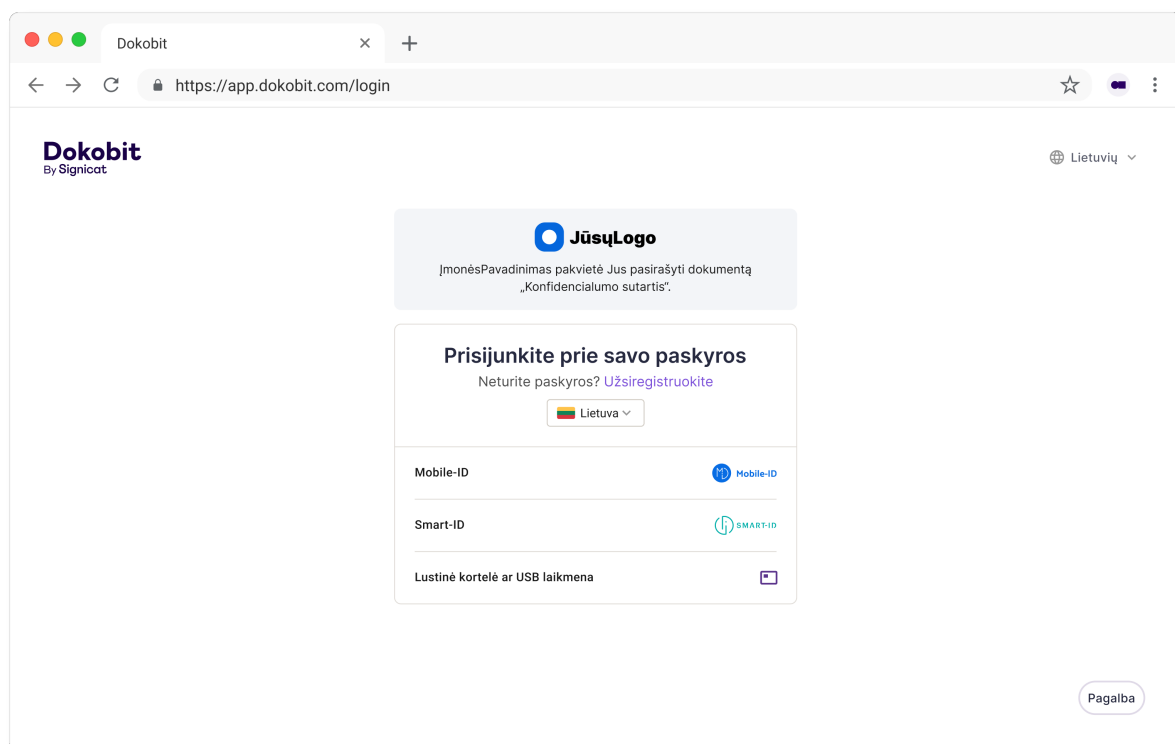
Dokobit

https://app.dokobit.com/login

Dokobit
By Signicat

Lietuvių

JūsųLogo

ĮmonėsPavadinimas pakvietė Jus pasirašyti dokumentą „Konfidencialumo sutartis".

Prisijunkite prie savo paskyros

Neturite paskyros? Užsiregistruokite

Lietuva

Mobile-ID

Mobile-ID

Smart-ID

SMART-ID

Lustinė kortelė ar USB laikmena

Pagalba